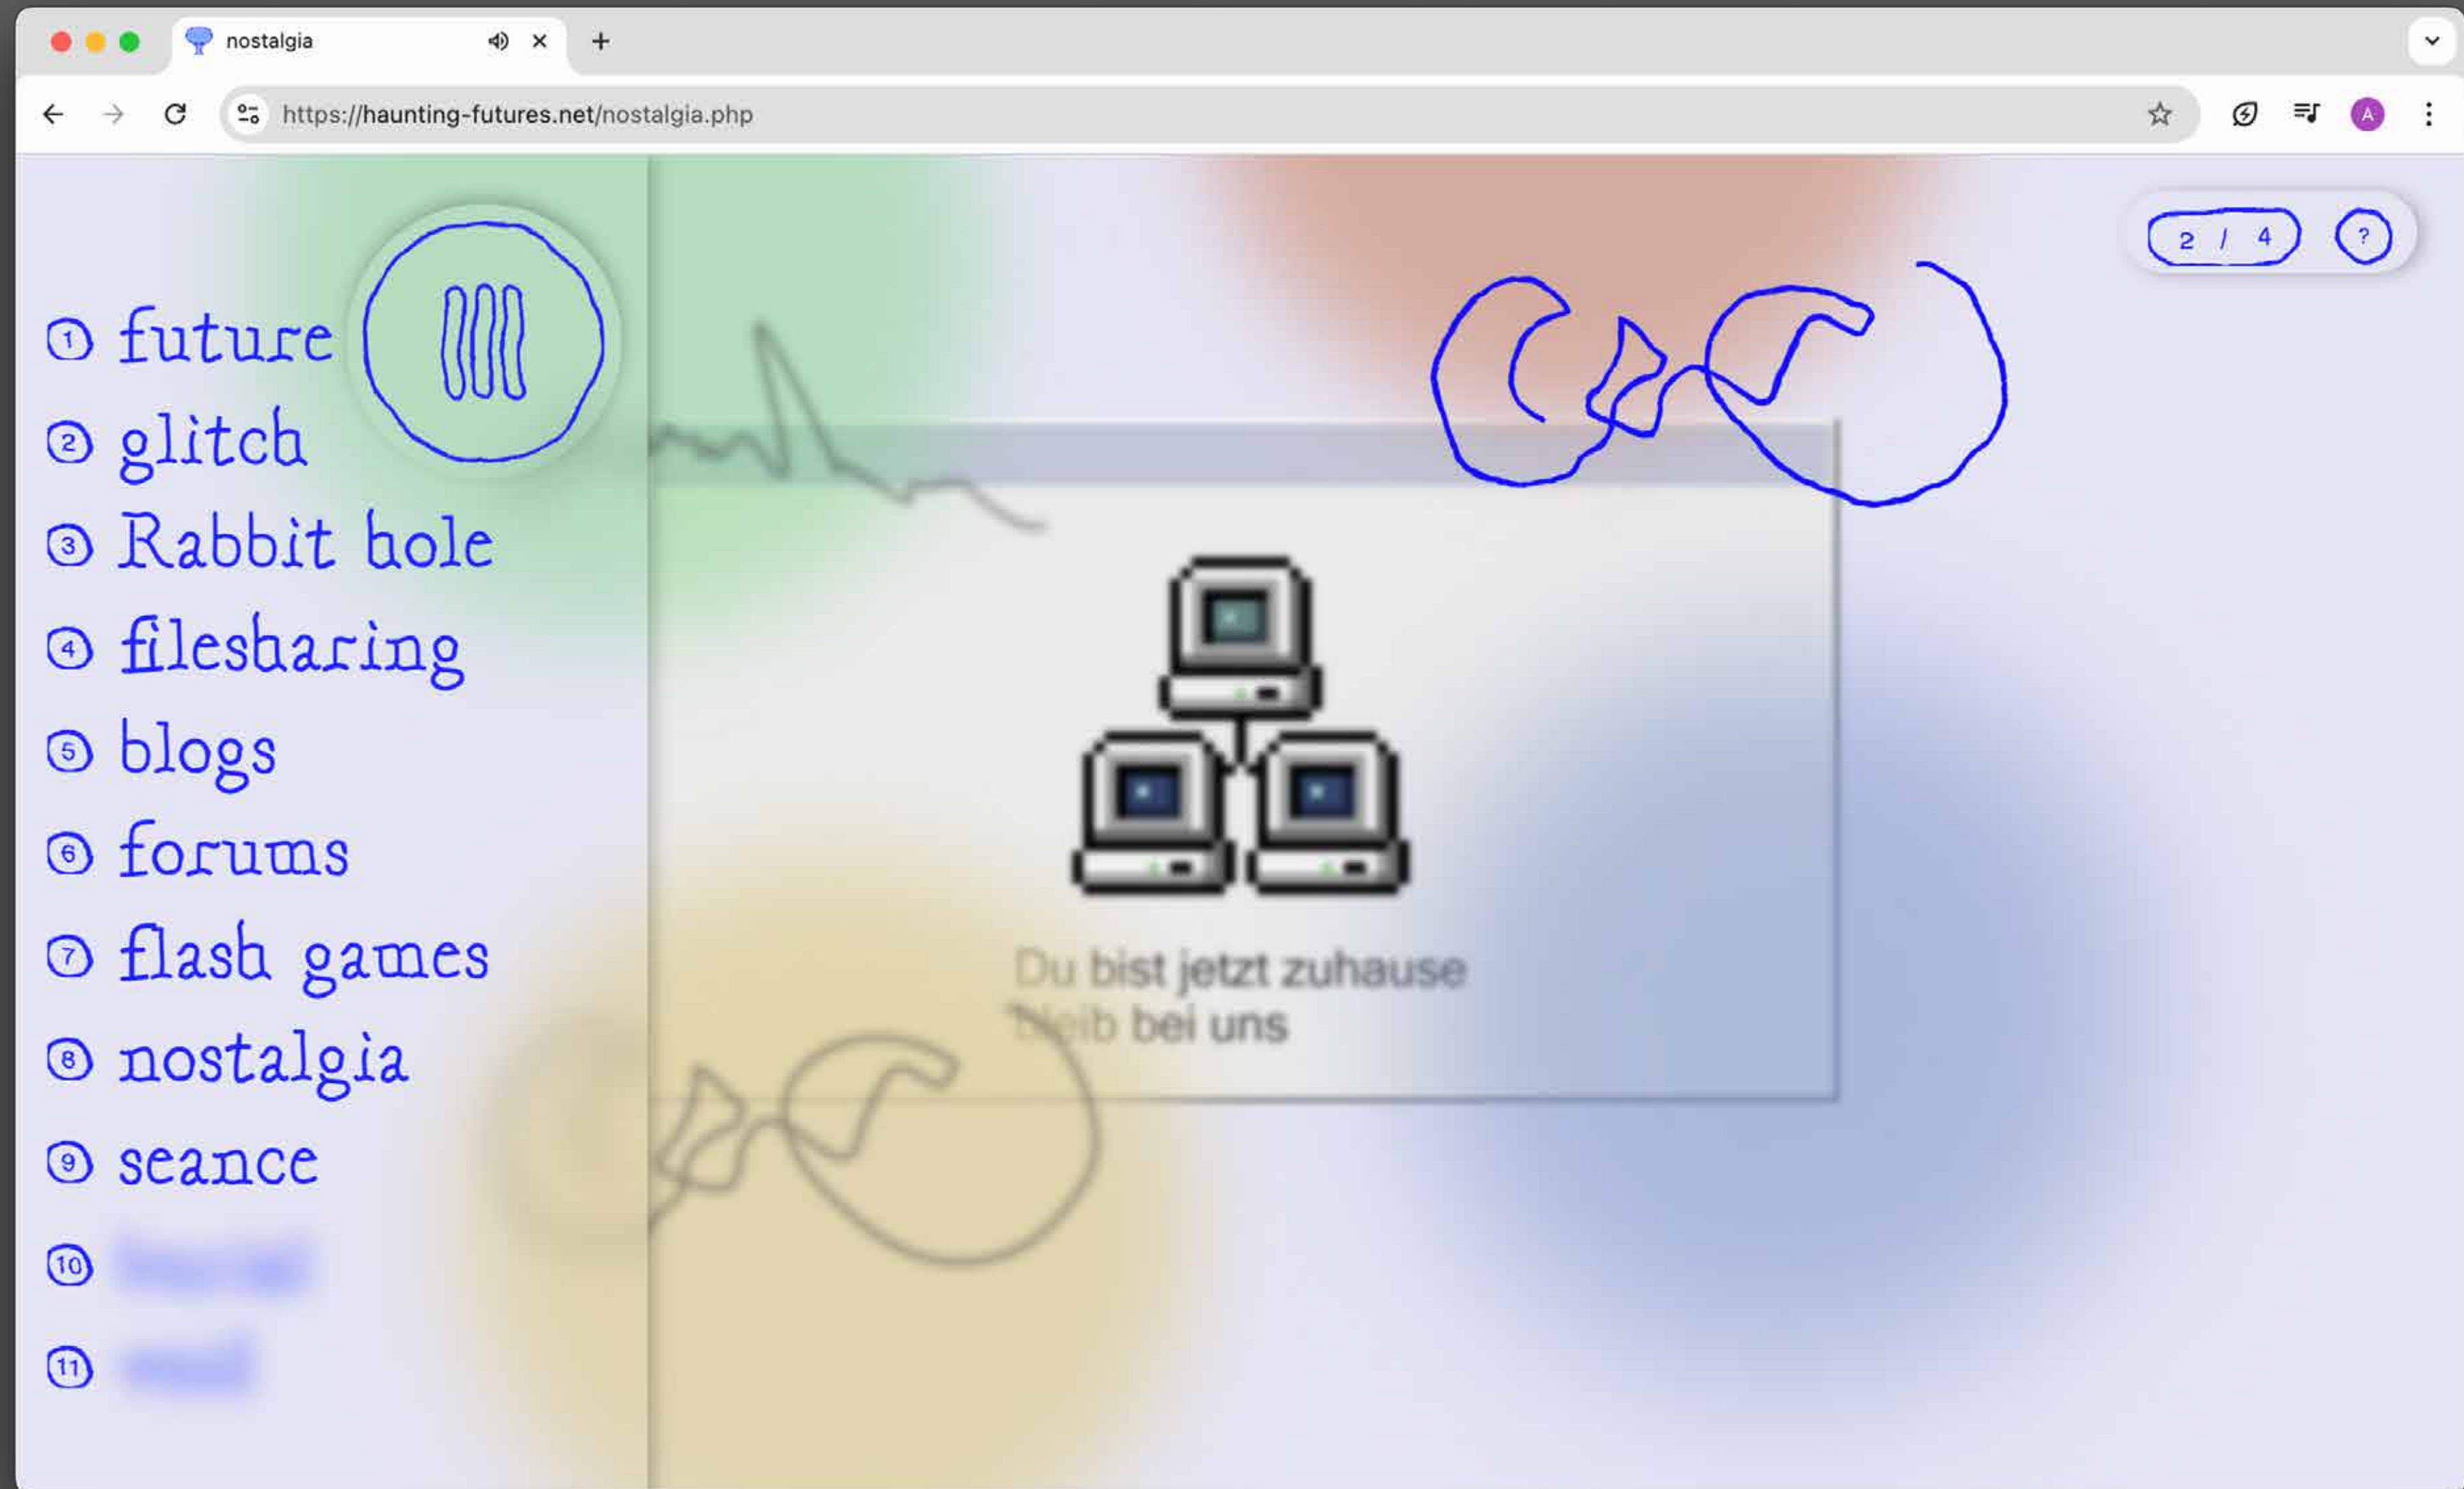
nostalgia

https://haunting-futures.net/nostalgia.php

A

2 / 4

?

1 future
2 glitch
3 Rabbit hole
4 filesharing
5 blogs
6 forums
7 flash games
8 nostalgia
9 seance
10 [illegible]
11 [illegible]

Du bist jetzt zuhause
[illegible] bei uns